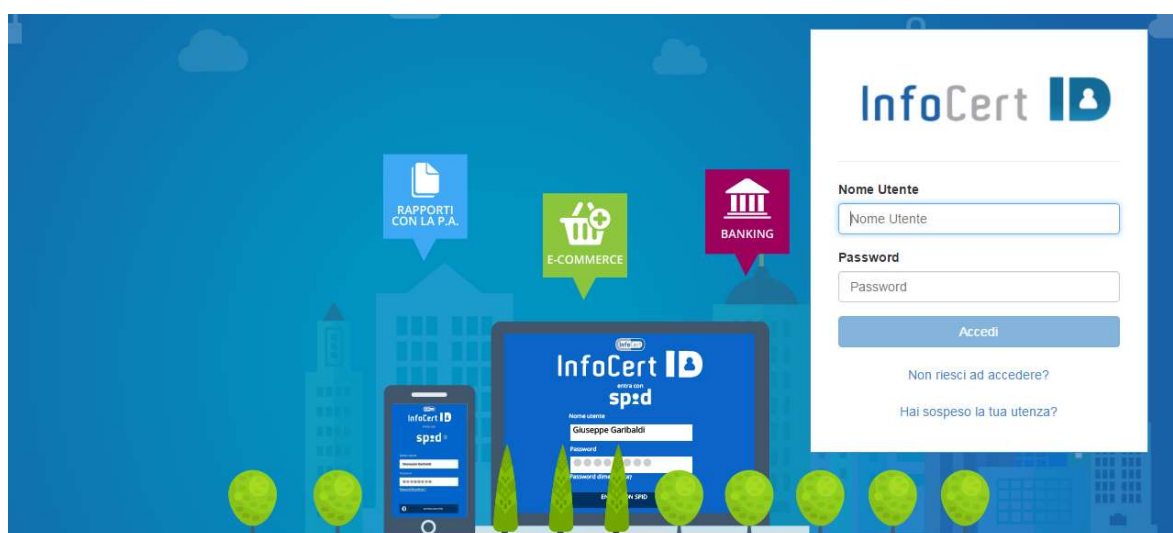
RAPPORTI CON LA P.A.

E-COMMERCE

BANKING

InfoCert ID
entra con
spid
Nome utente
Giuseppe Garibaldi
Password
Password dime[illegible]
EN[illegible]N SPID

InfoCert ID
spid

InfoCert ID

Nome Utente
Nome Utente
Password
Password
Accedi
Non riesci ad accedere?
Hai sospeso la tua utenza?